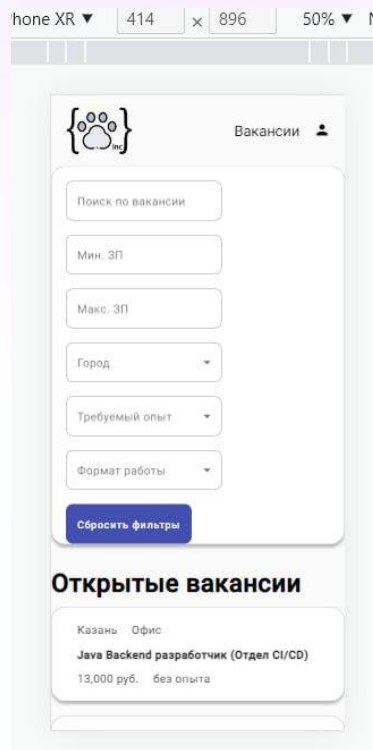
hone XR ▼ 414 × 896 50% ▼ N

{ inc }

Вакансии

Поиск по вакансии

Мин. ЗП

Макс. ЗП

Город

Требуемый опыт

Формат работы

Сбросить фильтры

Открытые вакансии

Казань Офис

Java Backend разработчик (Отдел CI/CD)

13,000 руб. без опыта